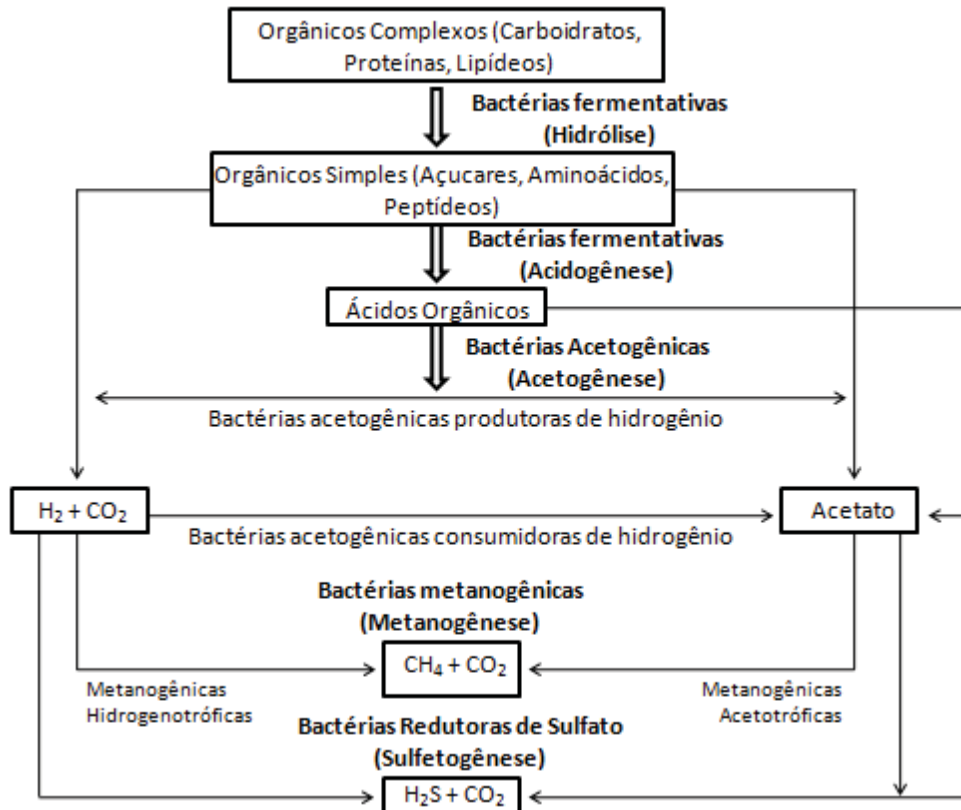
Orgânicos Complexos (Carboidratos, Proteínas, Lipídeos)

**Bactérias fermentativas (Hidrólise)**

Orgânicos Simples (Açucares, Aminoácidos, Peptídeos)

**Bactérias fermentativas (Acidogênese)**

Ácidos Orgânicos

**Bactérias Acetogênicas (Acetogênese)**

Bactérias acetogênicas produtoras de hidrogênio

$H_2 + CO_2$

Acetato

Bactérias acetogênicas consumidoras de hidrogênio

**Bactérias metanogênicas (Metanogênese)**

$CH_4 + CO_2$

Metanogênicas Hidrogenotróficas

Metanogênicas Acetotróficas

**Bactérias Redutoras de Sulfato (Sulfetogênese)**

$H_2S + CO_2$